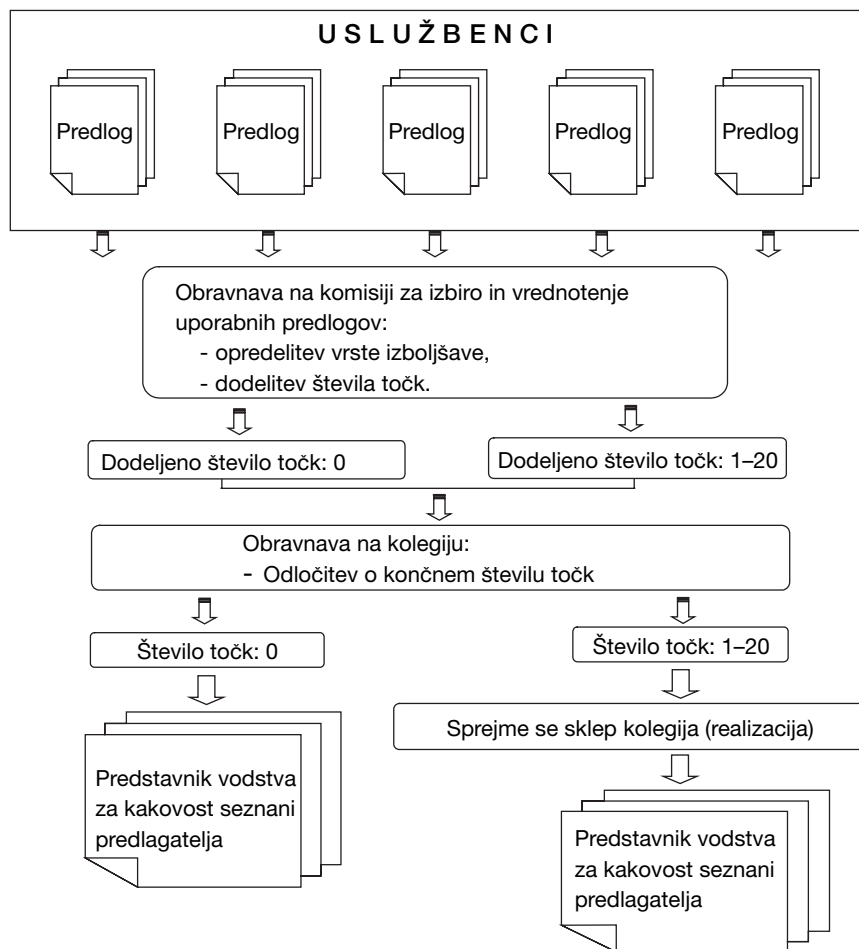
U S L U Ž B E N C I

Predlog

Predlog

Predlog

Predlog

Predlog

Obravnava na komisiji za izbiro in vrednotenje uporabnih predlogov:
- opredelitev vrste izboljšave,
- dodelitev števila točk.

Dodeljeno število točk: 0

Dodeljeno število točk: 1–20

Obravnava na kolegiju:
- Odločitev o končnem številu točk

Število točk: 0

Število točk: 1–20

Sprejme se sklep kolegija (realizacija)

Predstavnik vodstva za kakovost seznani predlagatelja

Predstavnik vodstva za kakovost seznani predlagatelja